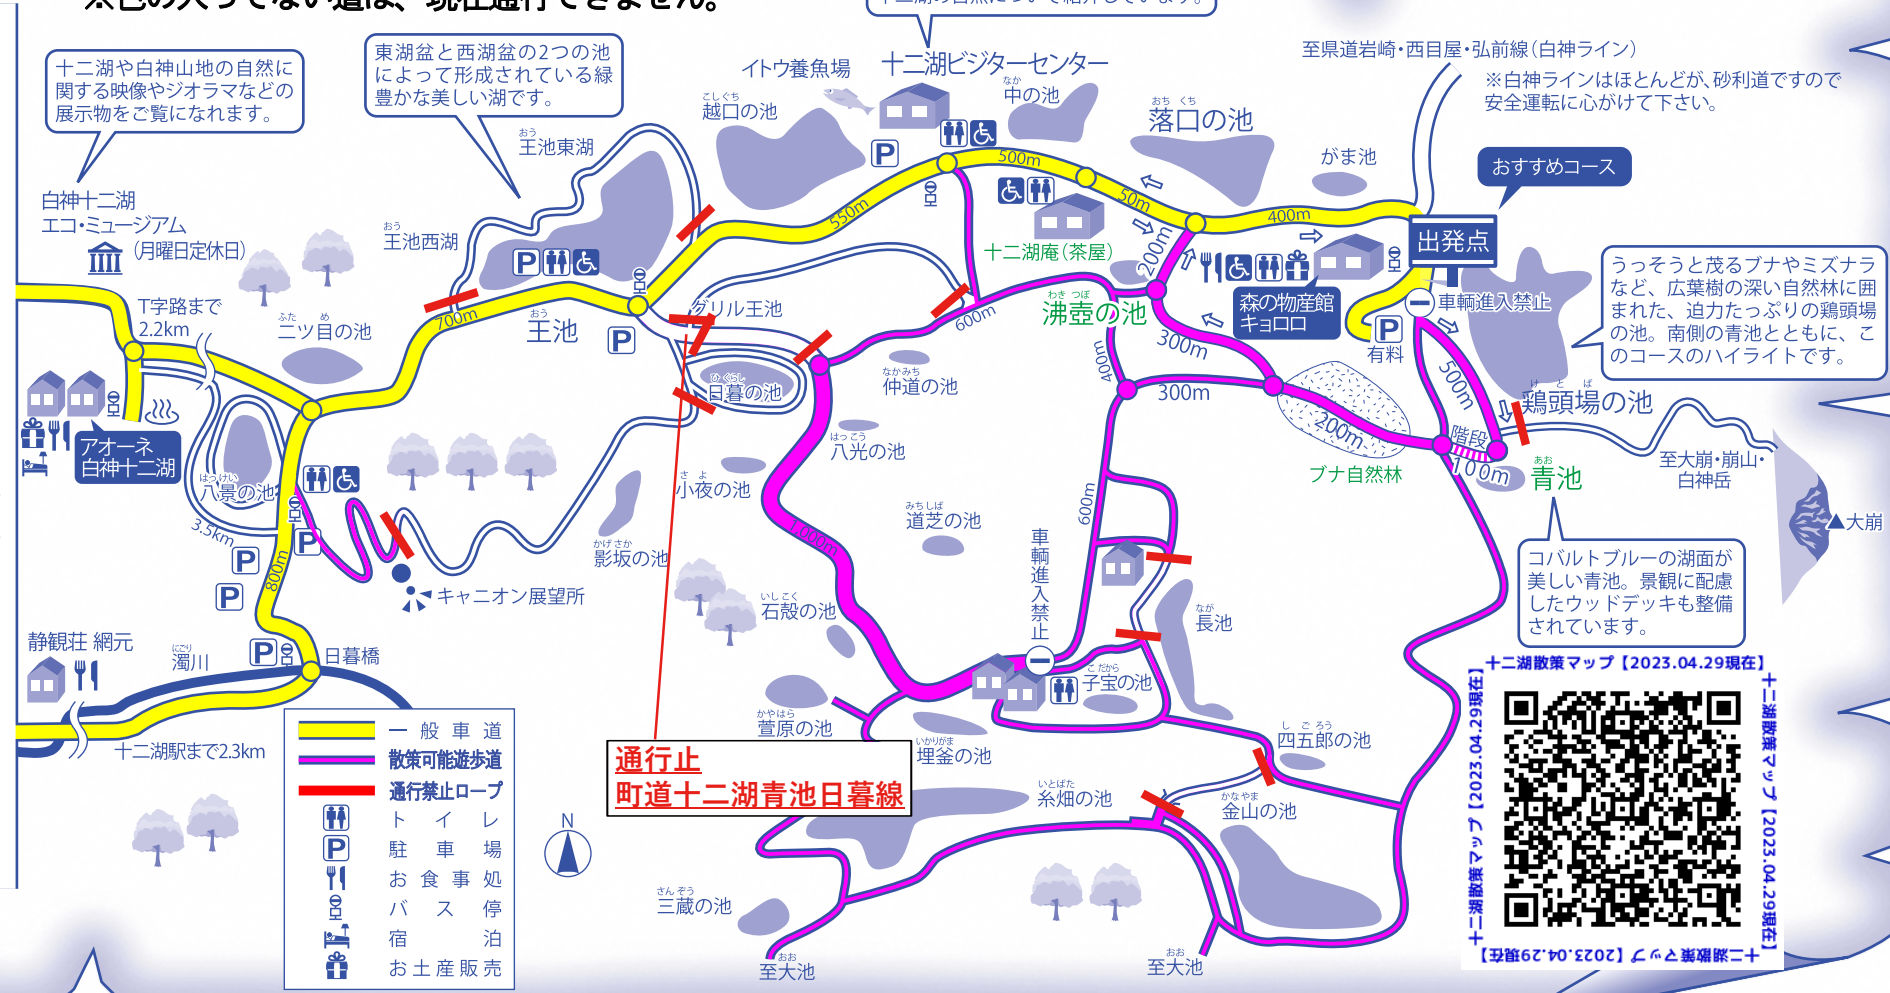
※色の入っていない道は、現在通行できません。

十二湖の自然について紹介しています。

十二湖や白神山地の自然に関する映像やジオラマなどの展示物をご覧になれます。

東湖盆と西湖盆の2つの池によって形成されている緑豊かな美しい湖です。

イトウ養魚場

十二湖ビジターセンター

至県道岩崎・西目屋・弘前線(白神ライン)

※白神ラインはほとんどが、砂利道ですので安全運転に心がけて下さい。

越口の池

中の池

落口の池

がま池

おすすめコース

王池東湖

白神十二湖エコ・ミュージアム (月曜日定休日)

王池西湖

500m

50m

400m

550m

十二湖庵(茶屋)

出発点

200m

うっそうと茂るブナやミズナラなど、広葉樹の深い自然林に囲まれた、追力たっぷりの鶏頭場の池。南側の青池とともに、このコースのハイライトです。

T字路まで2.2km

二ツ目の池

700m

王池

グリル王池

600m

沸壺の池

森の物産館キョロロ

車輌進入禁止

有料

300m

日暮の池

仲道の池

400m

300m

500m

鶏頭場の池

アオーネ白神十二湖

八光の池

200m

階段

100m

ブナ自然林

青池

至大崩・崩山・白神岳

八景の池

小夜の池

大崩

3.5km

道芝の池

1000m

600m

車輌進入禁止

影坂の池

キャニオン展望所

コバルトブルーの湖面が美しい青池。景観に配慮したウッドデッキも整備されています。

800m

石殻の池

長池

静観荘 網元

濁川

日暮橋

子宝の池

十二湖散策マップ【2023.04.29現在】

萱原の池

十二湖駅まで2.3km

埋釜の池

四五郎の池

| | 一般車道 |
|---|---|
| | 散策可能遊歩道 |
| | 通行禁止ロープ |
| | トイレ |
| | 駐車場 |
| | お食事処 |
| | バス停 |
| | 宿泊 |
| | お土産販売 |

通行止
町道十二湖青池日暮線

N

糸畑の池

金山の池

三蔵の池

至大池

至大池

十二湖散策マップ【2023.04.29現在】